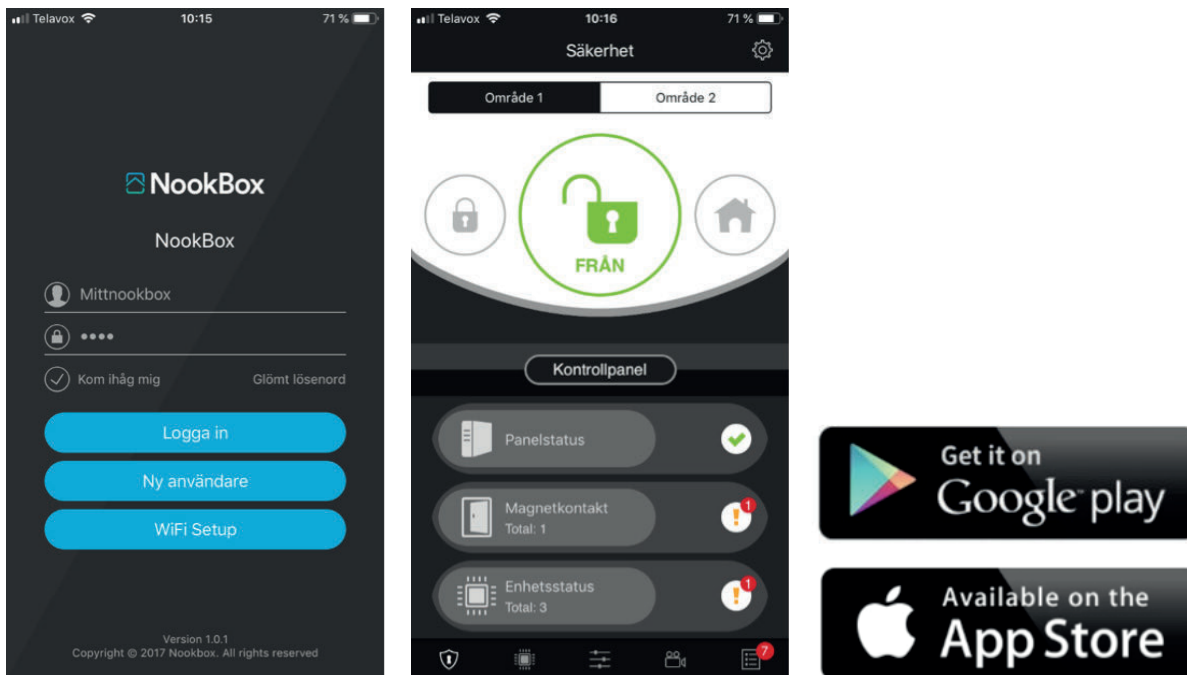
Telavox 10:15 71 %

NookBox

NookBox

Mittnookbox

••••

Kom ihåg mig

Glömt lösenord

Logga in

Ny användare

WiFi Setup

Version 1.0.1
Copyright © 2017 Nookbox. All rights reserved

Telavox 10:16 71 %

Säkerhet

Område 1

Område 2

FRÅN

Kontrollpanel

Panelstatus

Magnetkontakt
Total: 1

1

Enhetsstatus
Total: 3

1

7

Get it on
Google play

Available on the
App Store